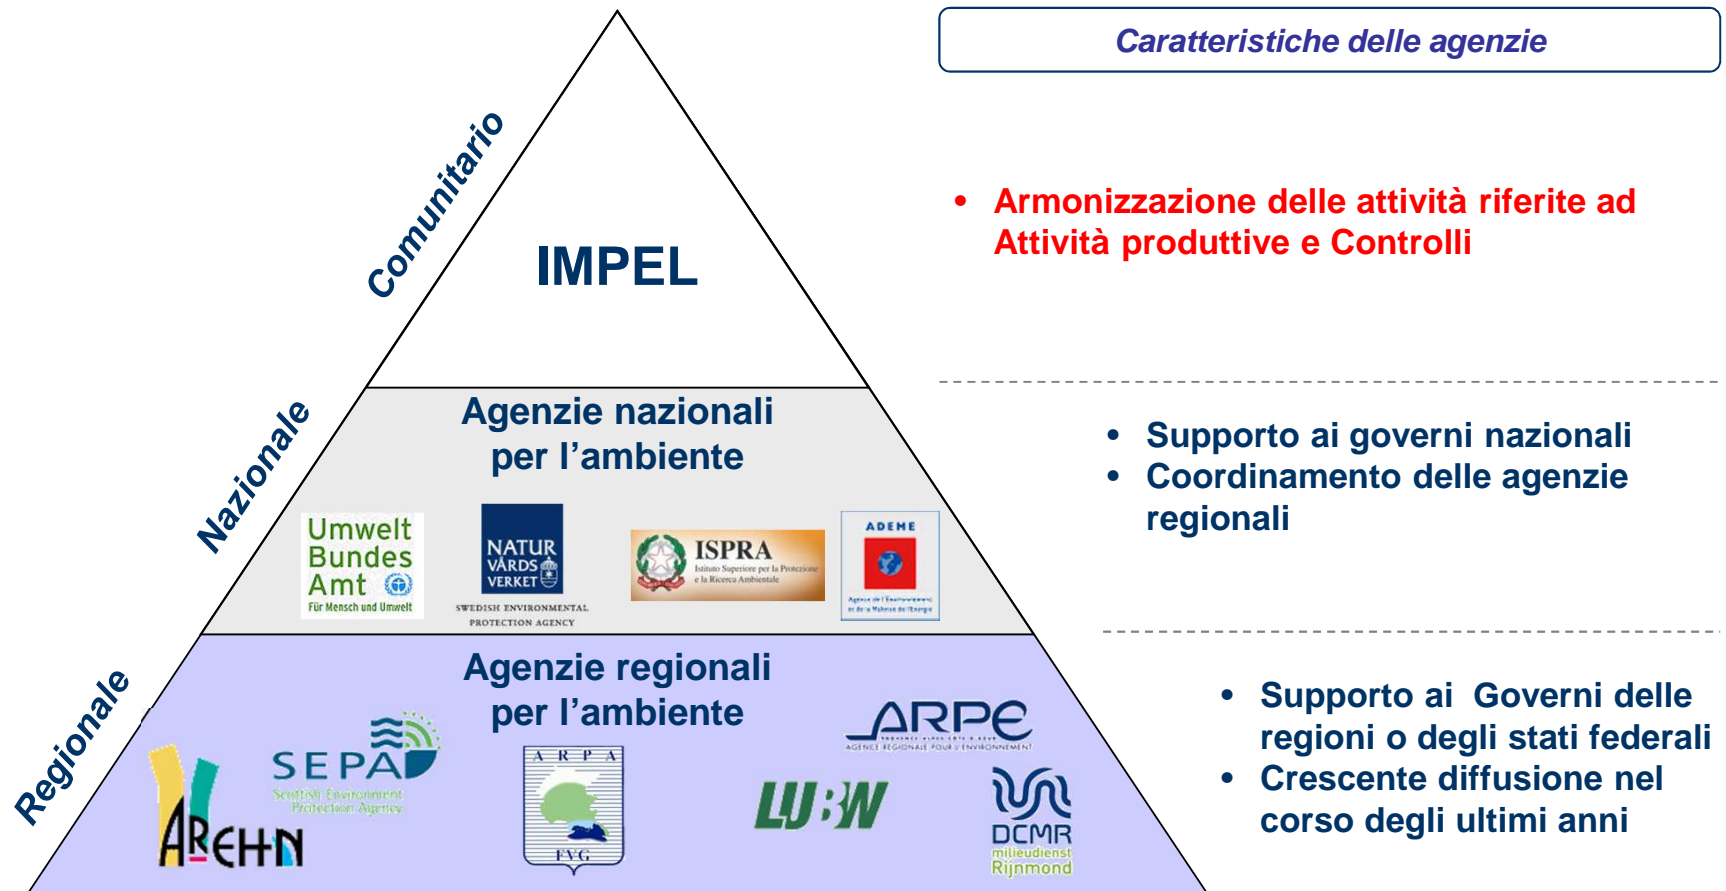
Comunitario

IMPEL

Nazionale

Agenzie nazionali per l’ambiente

Umwelt Bundes Amt
Für Mensch und Umwelt

NATUR VÅRDS VERKET
SWEDISH ENVIRONMENTAL PROTECTION AGENCY

ISPRA
Istituto Superiore per la Protezione e la Ricerca Ambientale

ADEME
Agence de l'Environnement et de la Maîtrise de l'Energie

Regionale

Agenzie regionali per l’ambiente

SEPA
Scottish Environment Protection Agency

ARPE
AGENCE REGIONALE POUR L'ENVIRONNEMENT

ARPA
FVG

LUBW

AREHN

DCMR
milieudienst
Rijnmond

Caratteristiche delle agenzie

• Armonizzazione delle attività riferite ad Attività produttive e Controlli

• Supporto ai governi nazionali
• Coordinamento delle agenzie regionali

• Supporto ai Governi delle regioni o degli stati federali
• Crescente diffusione nel corso degli ultimi anni